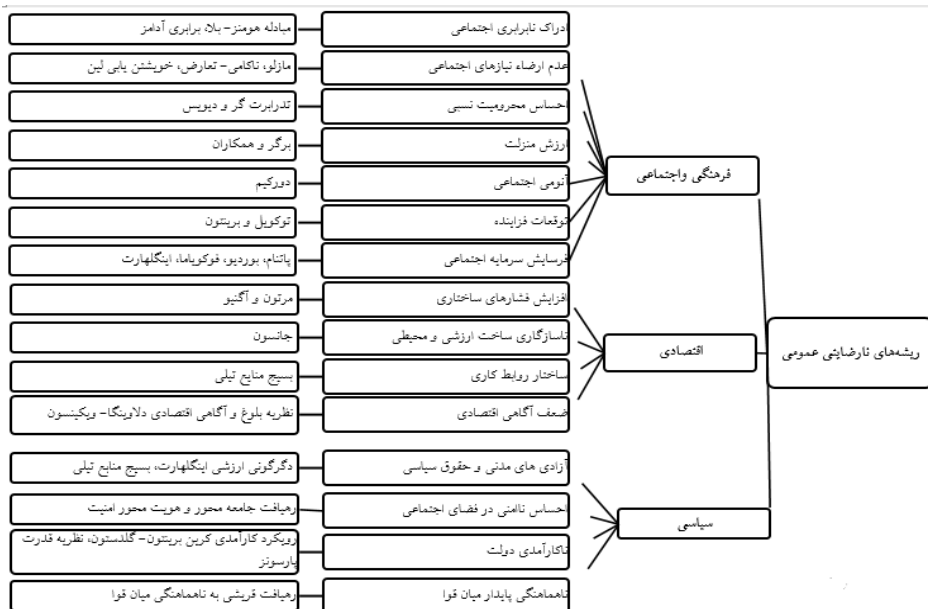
ریشه‌های نارضایتی عمومی

فرهنگی واجتماعی

ادراک نابرابری اجتماعی
مبادله هومنز- بلاو، برابری آدامز

عدم ارضاء نیازهای اجتماعی
مازلو، ناکامی- تعارض، خویشتن پایی لین

احساس محرومیت نسبی
تدرابرت گر و دیویس

ارزش منزلت
برگر و همکاران

آنومی اجتماعی
دورکیم

توقعات فزاینده
توکویل و برینتون

فرسایش سرمایه اجتماعی
پاتنام، بوردیو، فوکویاما، اینگلهارت

اقتصادی

افزایش فشارهای ساختاری
مرتون و آگنیو

ناسازگاری ساخت ارزشی و محیطی
جانسون

ساختار روابط کاری
بسیج منابع تیلی

ضعف آگاهی اقتصادی
نظریه بلوغ و آگاهی اقتصادی دلاوینگا- ویکینسون

سیاسی

آزادی های مدنی و حقوق سیاسی
دگرگونی ارزشی اینگلهارت، بسیج منابع تیلی

احساس ناامنی در فضای اجتماعی
رهیافت جامعه محور و هویت محور امنیت

ناکارآمدی دولت
رویکرد کارآمدی کرین برینتون- گلدستون، نظریه قدرت پارسونز

ناهماهنگی پایدار میان قوا
رهیافت قریشی به ناهماهنگی میان قوا